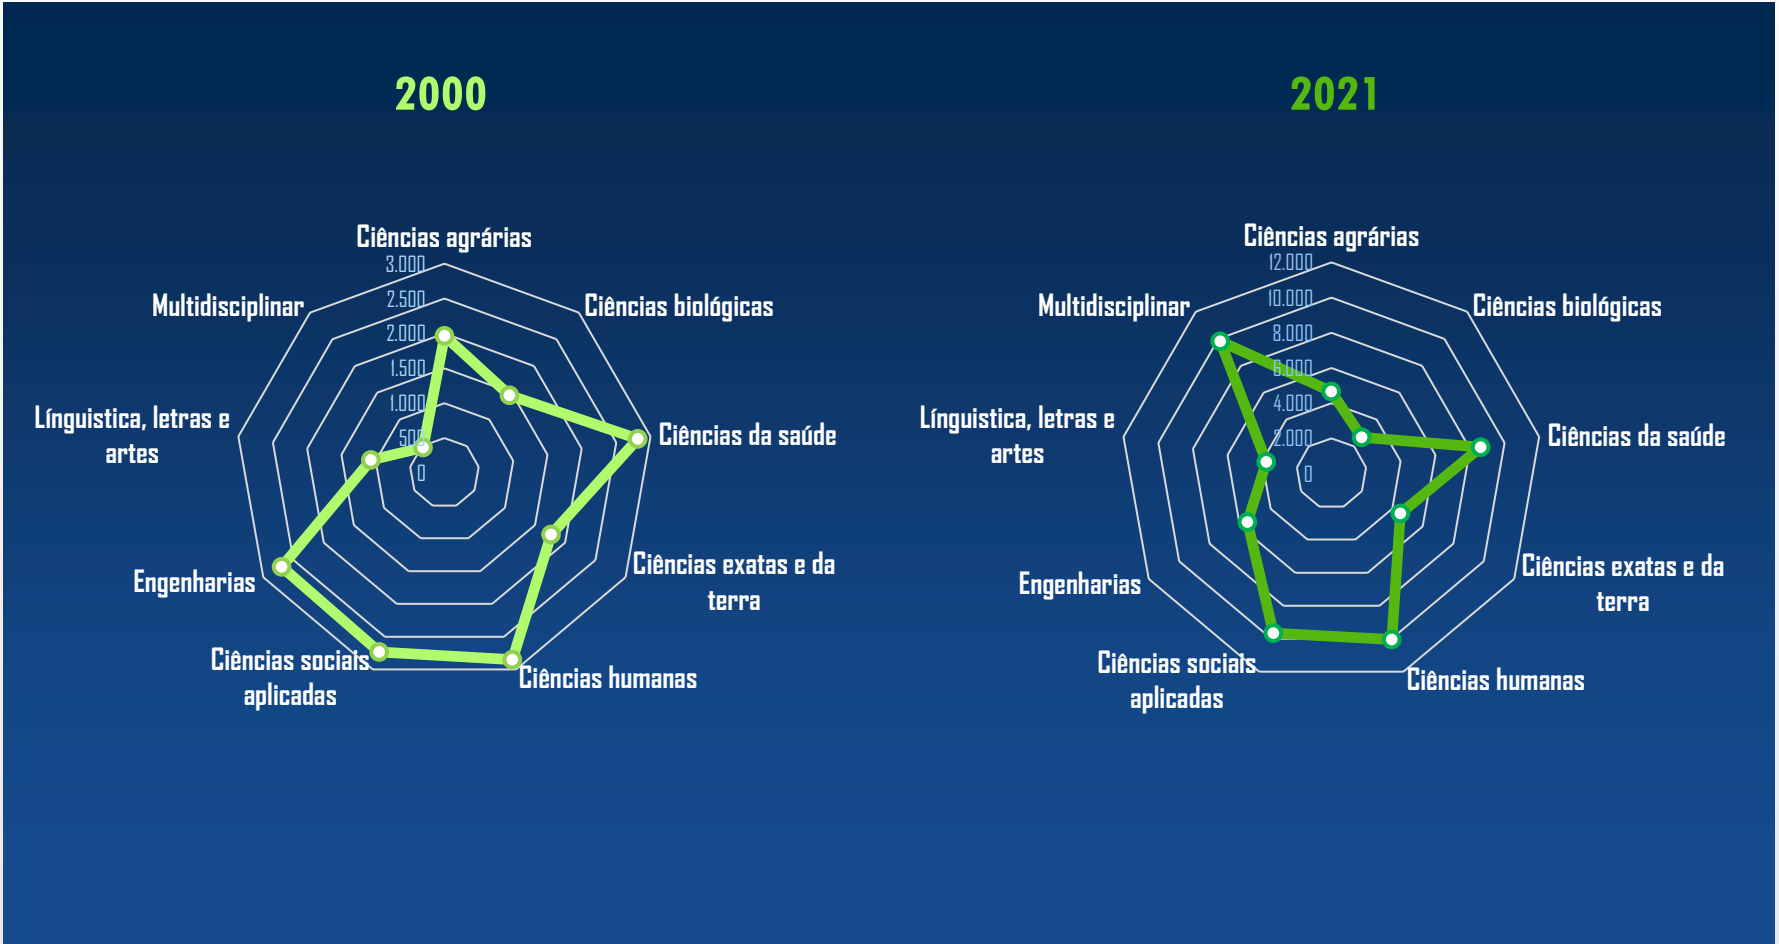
2000

Ciências agrárias
3.000
2.500
2.000
1.500
1.000
500
0
Ciências biológicas
Ciências da saúde
Ciências exatas e da terra
Ciências humanas
Ciências sociais aplicadas
Engenharias
Línguistica, letras e artes
Multidisciplinar

2021

Ciências agrárias
12.000
10.000
8.000
6.000
4.000
2.000
0
Ciências biológicas
Ciências da saúde
Ciências exatas e da terra
Ciências humanas
Ciências sociais aplicadas
Engenharias
Línguistica, letras e artes
Multidisciplinar